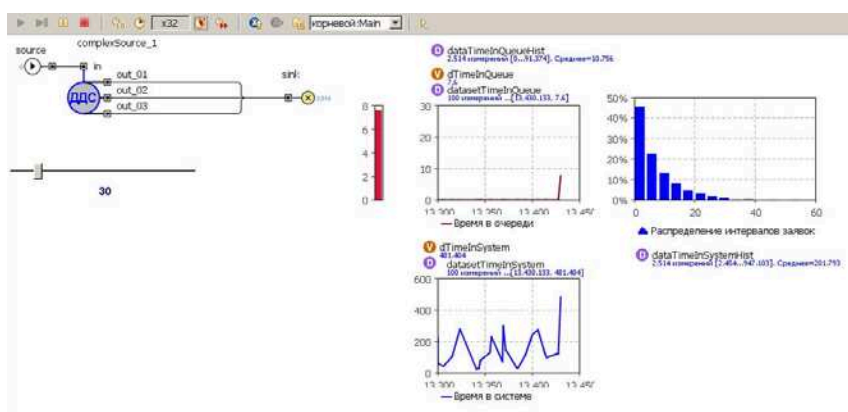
x32 корневой:Main

source complexSource_1

in

ДДС

out_01

out_02

out_03

sink

30

8 6 4 2 0

dataTimeInQueueHist
2.514 измерений [0...91.374]. Среднее=10.756

dTimeInQueue
7.6

datasetTimeInQueue
100 измерений ...[13.430.133, 7.6]

30 20 10 0

13 300 13 350 13 400 13 450

— Время в очереди

50% 40% 30% 20% 10% 0%

0 20 40 60

Распределение интервалов заявок

dTimeInSystem
481.404

datasetTimeInSystem
100 измерений ...[13.430.133, 481.404]

600 400 200 0

13 300 13 350 13 400 13 450

— Время в системе

dataTimeInSystemHist
2.514 измерений [2.464...947.103]. Среднее=201.793